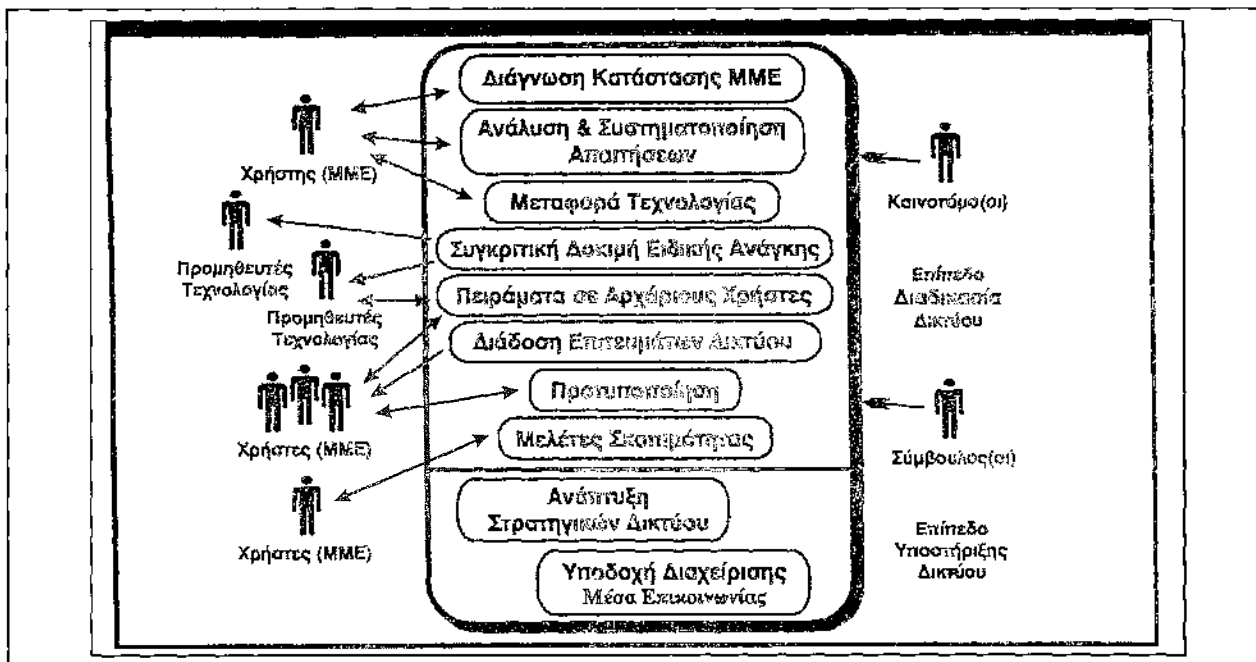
Διάγνωση Κατάστασης ΜΜΕ

Ανάλυση & Συστηματοποίηση Απαιτήσεων

Μεταφορά Τεχνολογίας

Συγκριτική Δοκιμή Ειδικής Ανάγκης

Πειράματα σε Αρχάριους Χρήστες

Διάδοση Επιτευγμάτων Δικτύου

Προτυποποίηση

Μελέτες Σκοπιμότητας

Ανάπτυξη Στρατηγικών Δικτύου

Υποδοχή Διαχείρισης Μέσα Επικοινωνίας

Χρήστης (ΜΜΕ)

Προμηθευτές Τεχνολογίας

Προμηθευτές Τεχνολογίας

Χρήστες (ΜΜΕ)

Χρήστες (ΜΜΕ)

Καινοτόμο(οι)

Επίπεδο Διαδικασία Δικτύου

Σύμβουλος(οι)

Επίπεδο Υποστήριξης Δικτύου